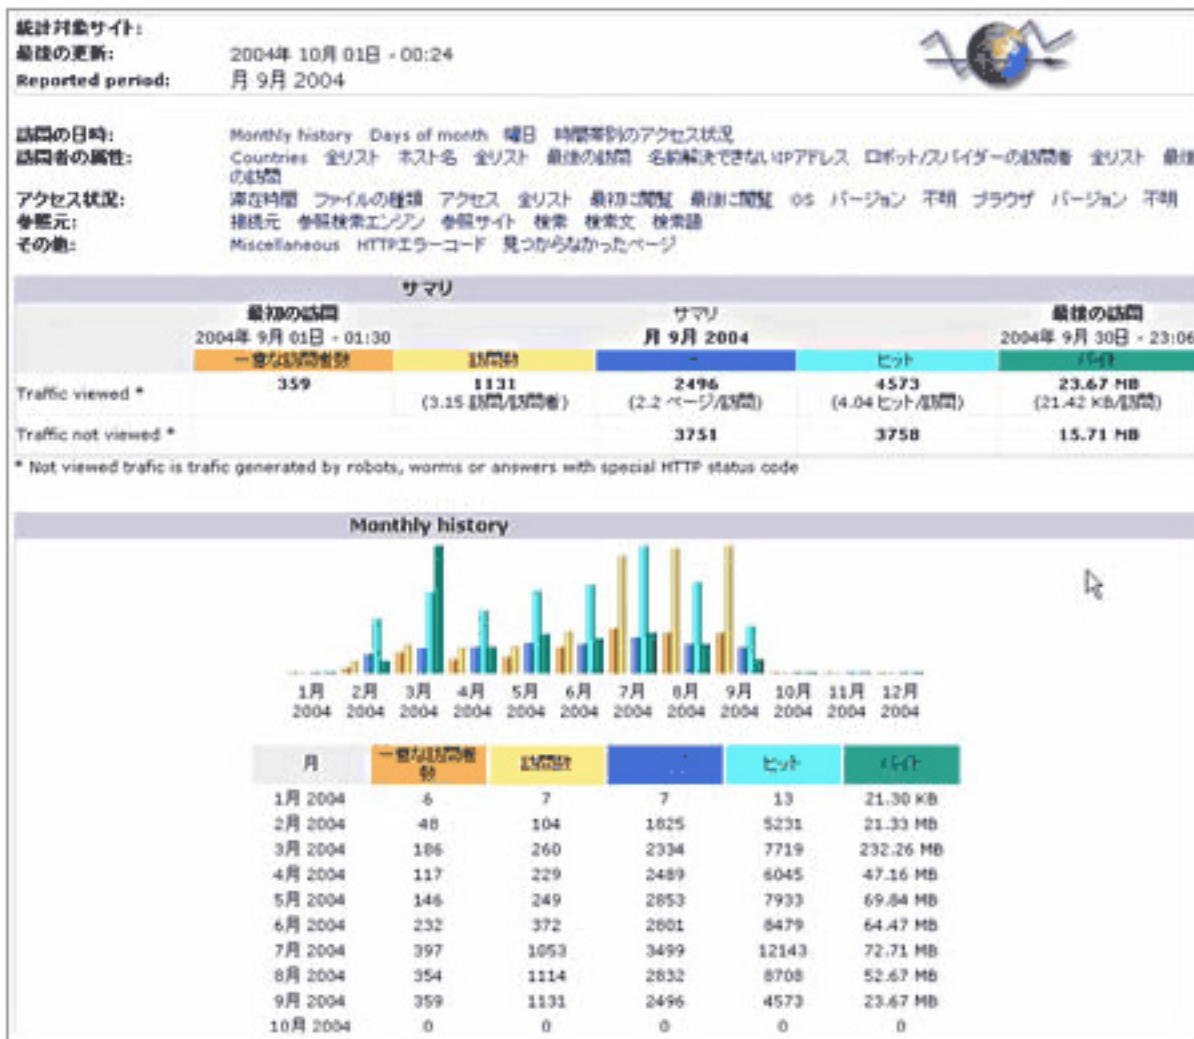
統計対象サイト:
最後の更新: 2004年 10月 01日 - 00:24
Reported period: 月 9月 2004

訪問の日時: Monthly history Days of month 曜日 時間帯別のアクセス状況
訪問者の属性: Countries 全リスト ホスト名 全リスト 最後の訪問 名前解決できないIPアドレス ロボット/スパイダーの訪問者 全リスト 最後の訪問
アクセス状況: 滞在時間 ファイルの種類 アクセス 全リスト 最初に閲覧 最後に閲覧 OS バージョン 不明 ブラウザ バージョン 不明
参照元: 接続元 参照検索エンジン 参照サイト 検索 検索文 検索語
その他: Miscellaneous HTTPエラーコード 見つからなかったページ

サマリ

| | 最初の訪問 2004年 9月 01日 - 01:30 | | サマリ 月 9月 2004 | | 最後の訪問 2004年 9月 30日 - 23:06 |
|---|---|---|---|---|---|
| | 一意な訪問者数 | 訪問数 | - | ヒット | バイト |
| Traffic viewed * | 359 | 1131 (3.15 訪問/訪問者) | 2496 (2.2 ページ/訪問) | 4573 (4.04 ヒット/訪問) | 23.67 MB (21.42 KB/訪問) |
| Traffic not viewed * | | | 3751 | 3758 | 15.71 MB |

* Not viewed trafic is trafic generated by robots, worms or answers with special HTTP status code

Monthly history

1月 2004 2月 2004 3月 2004 4月 2004 5月 2004 6月 2004 7月 2004 8月 2004 9月 2004 10月 2004 11月 2004 12月 2004

| 月 | 一意な訪問者数 | 訪問数 | | ヒット | バイト |
|---|---|---|---|---|---|
| 1月 2004 | 6 | 7 | 7 | 13 | 21.30 KB |
| 2月 2004 | 48 | 104 | 1825 | 5231 | 21.33 MB |
| 3月 2004 | 186 | 260 | 2334 | 7719 | 232.26 MB |
| 4月 2004 | 117 | 229 | 2489 | 6045 | 47.16 MB |
| 5月 2004 | 146 | 249 | 2853 | 7933 | 69.84 MB |
| 6月 2004 | 232 | 372 | 2801 | 8479 | 64.47 MB |
| 7月 2004 | 397 | 1053 | 3499 | 12143 | 72.71 MB |
| 8月 2004 | 354 | 1114 | 2832 | 8708 | 52.67 MB |
| 9月 2004 | 359 | 1131 | 2496 | 4573 | 23.67 MB |
| 10月 2004 | 0 | 0 | 0 | 0 | 0 |